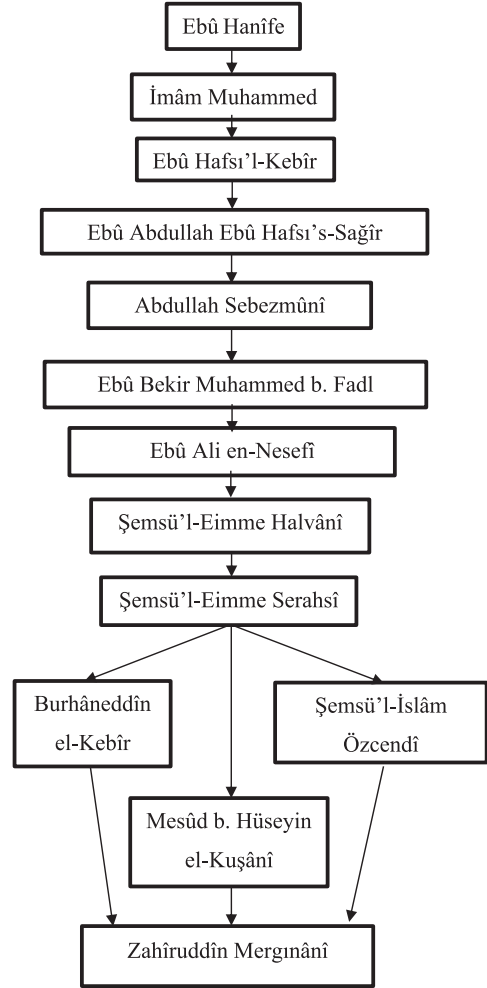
Ebû Hanîfe

İmâm Muhammed

Ebû Hafsı'l-Kebîr

Ebû Abdullah Ebû Hafsı's-Sağîr

Abdullah Sebezmûnî

Ebû Bekir Muhammed b. Fadl

Ebû Ali en-Nesefî

Şemsü'l-Eimme Halvânî

Şemsü'l-Eimme Serahsî

Burhâneddîn el-Kebîr

Mesûd b. Hüseyin el-Kuşânî

Şemsü'l-İslâm Özcendî

Zahîruddîn Mergınânî